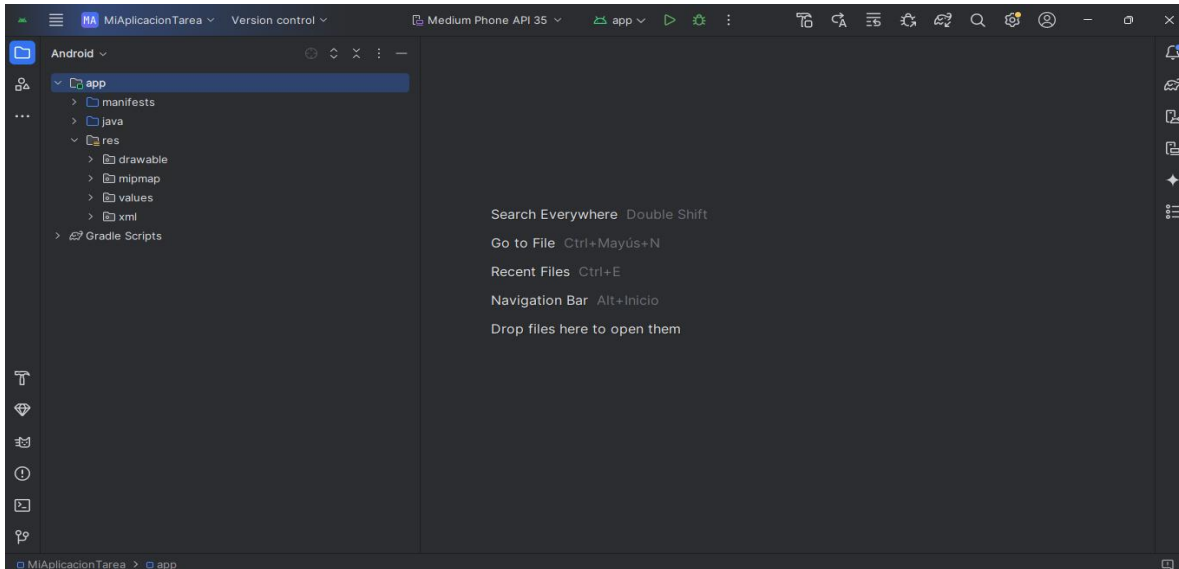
MA MiAplicacionTarea Version control
Medium Phone API 35
app

Android
app
manifests
java
res
drawable
mipmap
values
xml
Gradle Scripts

Search Everywhere Double Shift
Go to File Ctrl+Mayús+N
Recent Files Ctrl+E
Navigation Bar Alt+Inicio
Drop files here to open them

MiAplicacionTarea > app